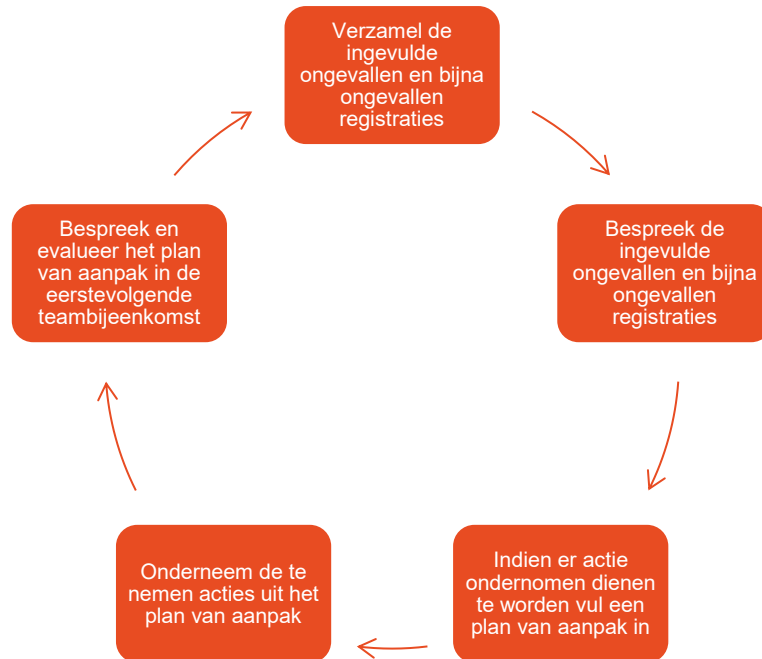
Verzamel de ingevulde ongevallen en bijna ongevallen registraties

Bespreek de ingevulde ongevallen en bijna ongevallen registraties

Indien er actie ondernomen dienen te worden vul een plan van aanpak in

Onderneem de te nemen acties uit het plan van aanpak

Bespreek en evalueer het plan van aanpak in de eerstevolgende teambijeenkomst